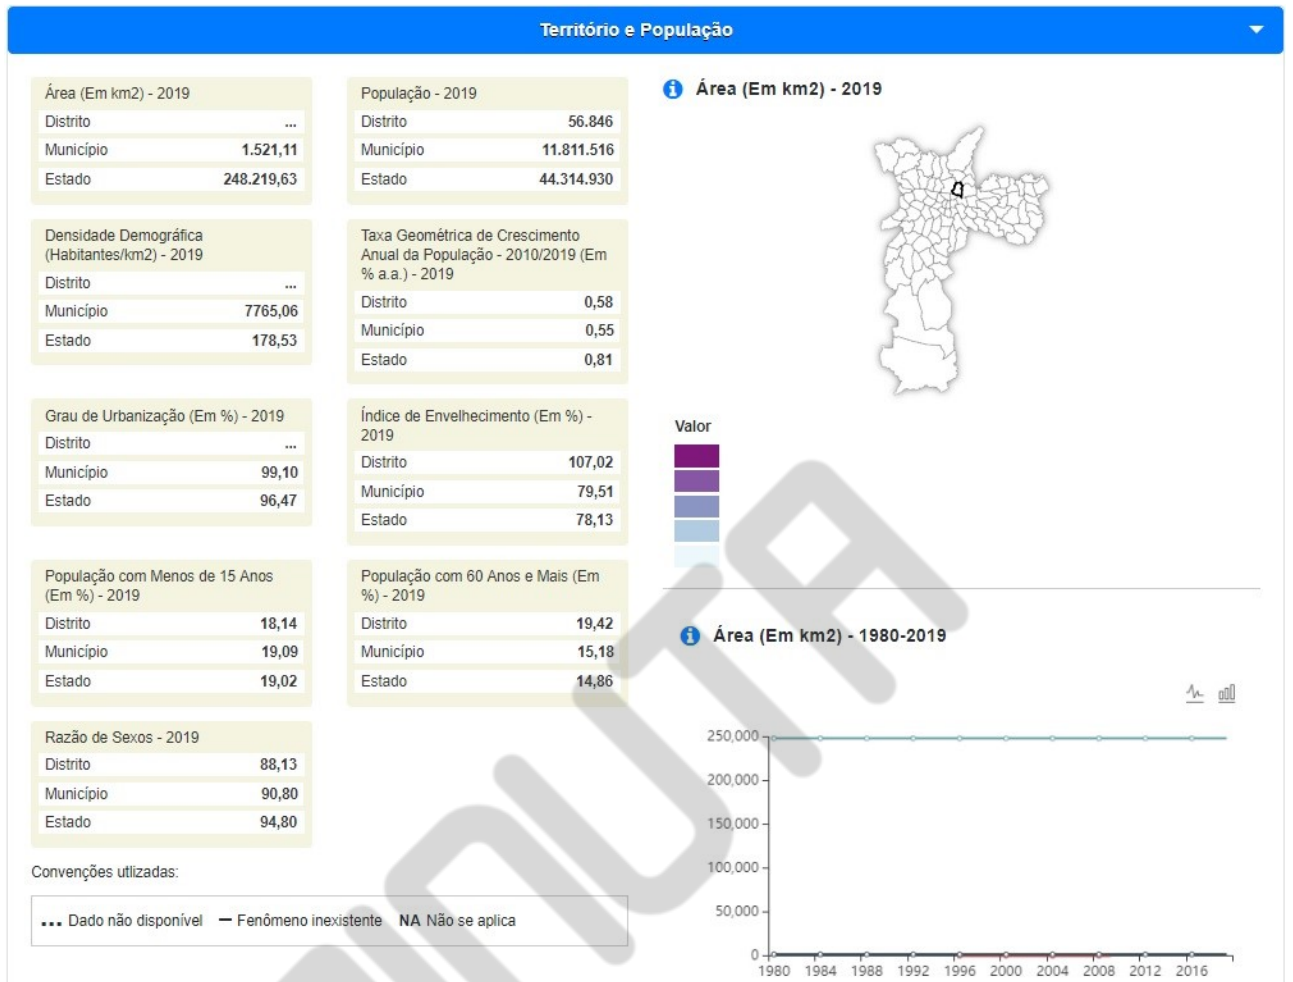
Território e População

Área (Em km2) - 2019

| Distrito | ... |
|---|---|
| Município | 1.521,11 |
| Estado | 248.219,63 |

População - 2019

| Distrito | 56.846 |
|---|---|
| Município | 11.811.516 |
| Estado | 44.314.930 |

Densidade Demográfica (Habitantes/km2) - 2019

| Distrito | ... |
|---|---|
| Município | 7765,06 |
| Estado | 178,53 |

Taxa Geométrica de Crescimento Anual da População - 2010/2019 (Em % a.a.) - 2019

| Distrito | 0,58 |
|---|---|
| Município | 0,55 |
| Estado | 0,81 |

Grau de Urbanização (Em %) - 2019

| Distrito | ... |
|---|---|
| Município | 99,10 |
| Estado | 96,47 |

Índice de Envelhecimento (Em %) - 2019

| Distrito | 107,02 |
|---|---|
| Município | 79,51 |
| Estado | 78,13 |

População com Menos de 15 Anos (Em %) - 2019

| Distrito | 18,14 |
|---|---|
| Município | 19,09 |
| Estado | 19,02 |

População com 60 Anos e Mais (Em %) - 2019

| Distrito | 19,42 |
|---|---|
| Município | 15,18 |
| Estado | 14,86 |

Razão de Sexos - 2019

| Distrito | 88,13 |
|---|---|
| Município | 90,80 |
| Estado | 94,80 |

Convenções utlizadas:

... Dado não disponível — Fenômeno inexistente NA Não se aplica

Área (Em km2) - 2019

Valor

Área (Em km2) - 1980-2019

250,000
200,000
150,000
100,000
50,000
0
1980 1984 1988 1992 1996 2000 2004 2008 2012 2016